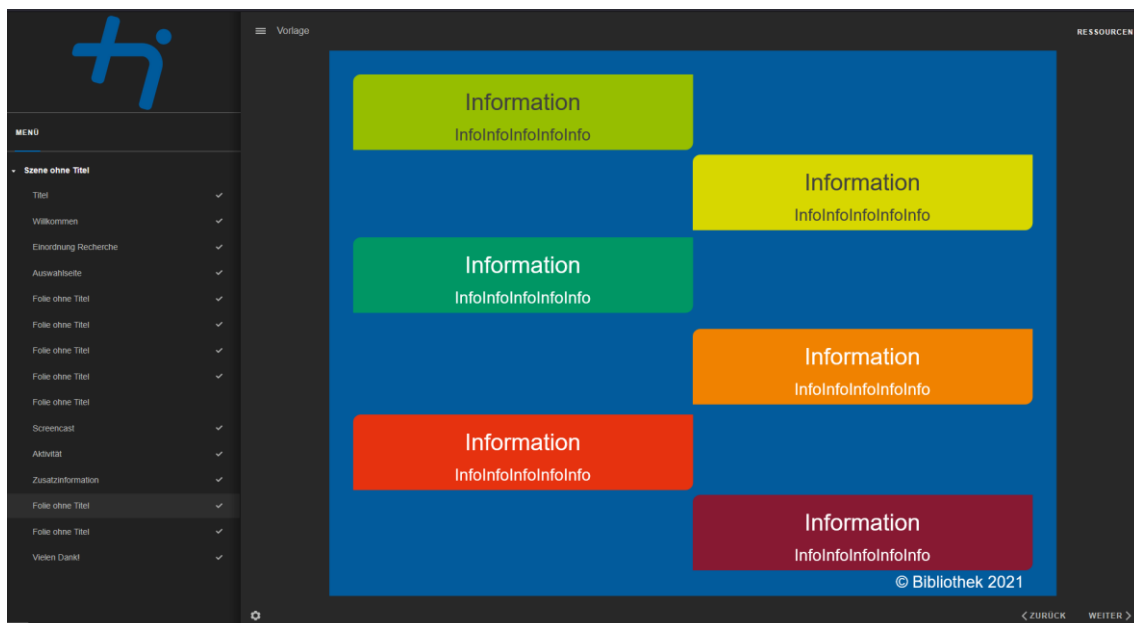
MENÜ

Szene ohne Titel

Titel ✓
Willkommen ✓
Einordnung Recherche ✓
Auswahlseite ✓
Folie ohne Titel ✓
Folie ohne Titel ✓
Folie ohne Titel ✓
Folie ohne Titel ✓
Folie ohne Titel
Screencast ✓
Aktivität ✓
Zusatzinformation ✓
Folie ohne Titel ✓
Folie ohne Titel ✓
Vielen Dank! ✓

Vorlage

RESSOURCEN

Information
InfoInfoInfoInfoInfo

Information
InfoInfoInfoInfoInfo

Information
InfoInfoInfoInfoInfo

Information
InfoInfoInfoInfoInfo

Information
InfoInfoInfoInfoInfo

Information
InfoInfoInfoInfoInfo

© Bibliothek 2021

ZURÜCK

WEITER